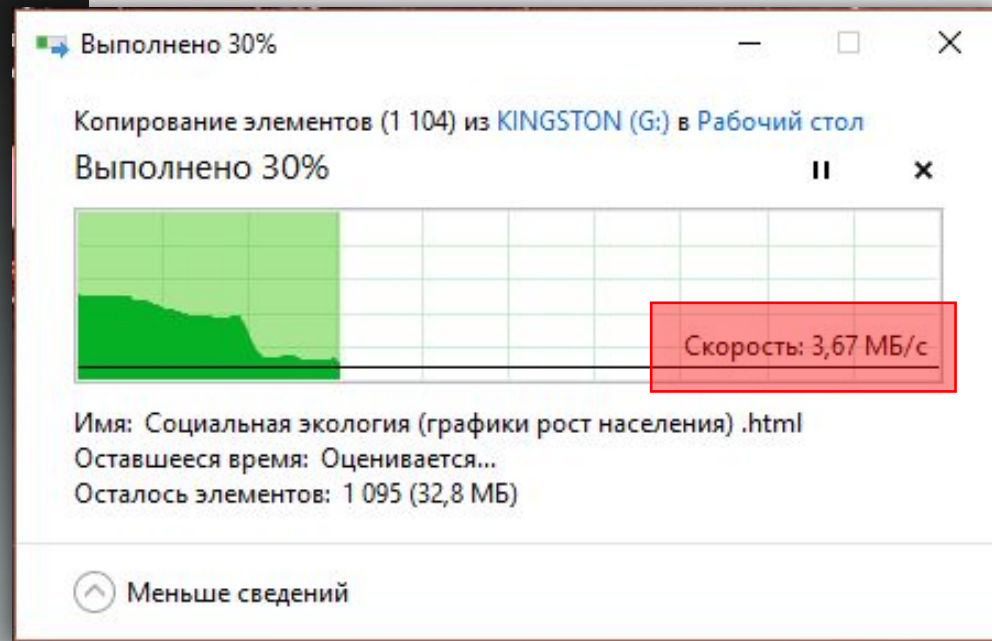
Выполнено 30%

Копирование элементов (1 104) из KINGSTON (G:) в Рабочий стол

Выполнено 30%

Скорость: 3,67 МБ/с

Имя: Социальная экология (графики рост населения) .html
Оставшееся время: Оценивается...
Осталось элементов: 1 095 (32,8 МБ)

Меньше сведений